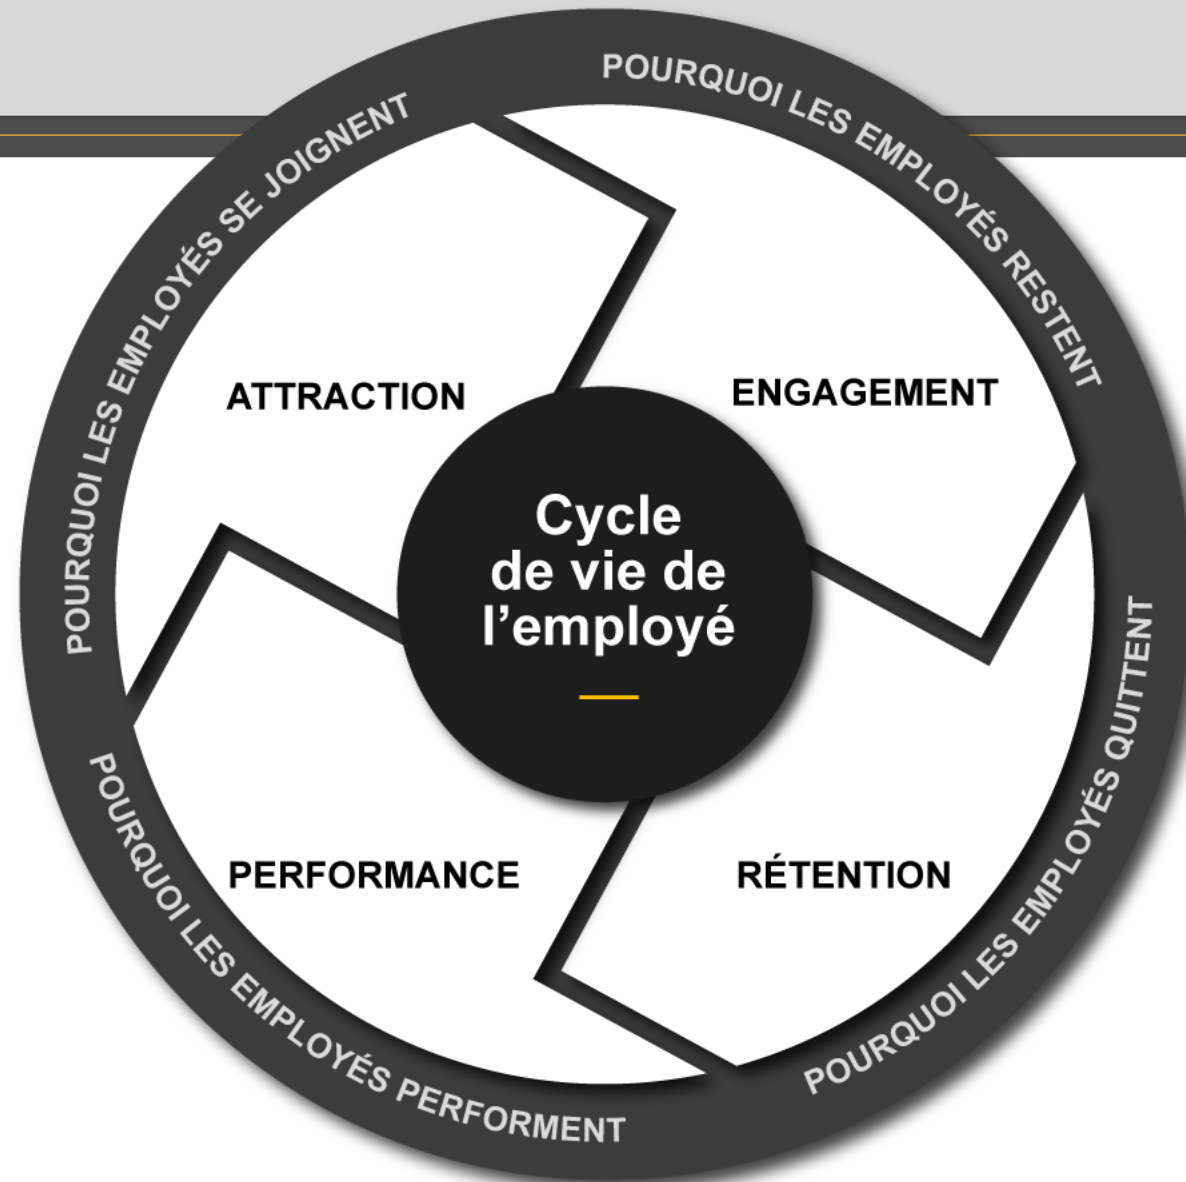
Cycle de vie de l’employé

POURQUOI LES EMPLOYÉS SE JOIGNENT

ATTRACTION

POURQUOI LES EMPLOYÉS RESTENT

ENGAGEMENT

POURQUOI LES EMPLOYÉS QUITTENT

RÉTENTION

POURQUOI LES EMPLOYÉS PERFORMENT

PERFORMANCE